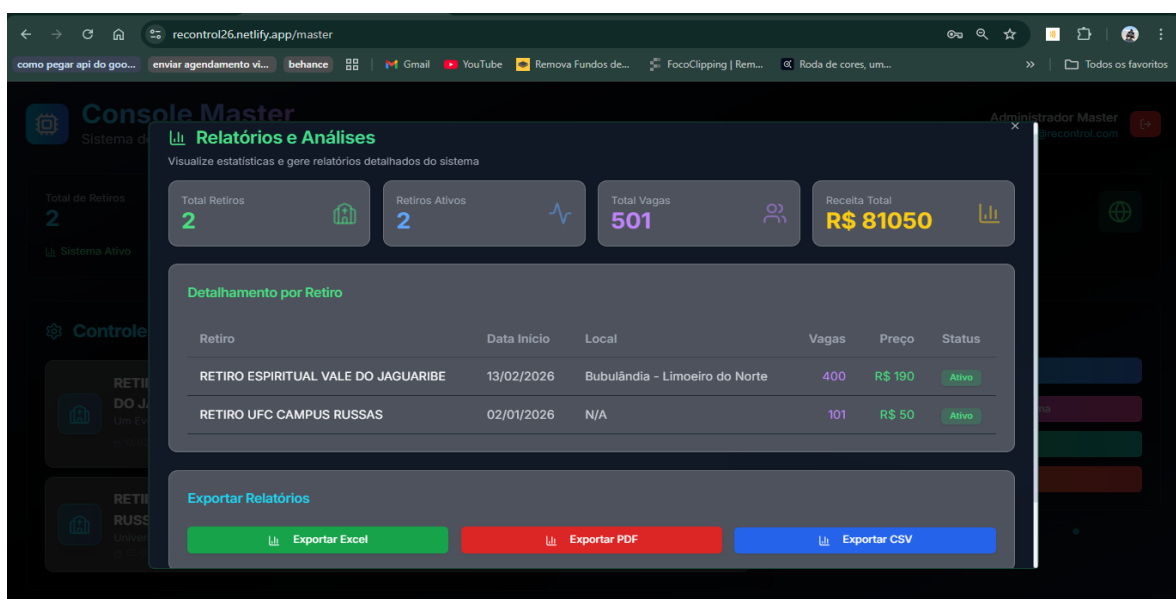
recontrol26.netlify.app/master

como pegar api do goo... enviar agendamento vi... behance | Gmail YouTube Remova Fundos de... FocoClipping | Rem... Roda de cores, um... » | Todos os favoritos

Console Master
Sistema de

Administrador Master
@recontrol.com

Total de Retiros
2
Sistema Ativo

Controle

RETI
DO J
Um E

RETI
RUSS
Unive

Relatórios e Análises
Visualize estatísticas e gere relatórios detalhados do sistema

×

Total Retiros
2

Retiros Ativos
2

Total Vagas
501

Receita Total
R$ 81050

Detalhamento por Retiro

| Retiro | Data Início | Local | Vagas | Preço | Status |
|---|---|---|---|---|---|
| RETIRO ESPIRITUAL VALE DO JAGUARIBE | 13/02/2026 | Bubulândia - Limoeiro do Norte | 400 | R$ 190 | Ativo |
| RETIRO UFC CAMPUS RUSSAS | 02/01/2026 | N/A | 101 | R$ 50 | Ativo |

Exportar Relatórios

Exportar Excel
Exportar PDF
Exportar CSV